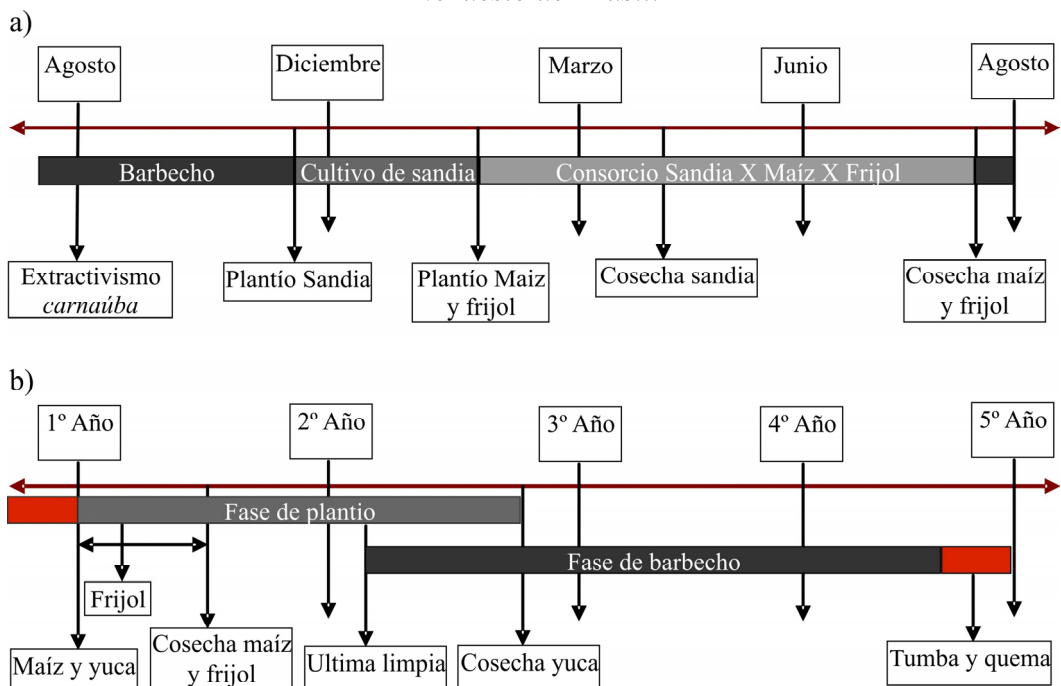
a)

Agosto
Diciembre
Marzo
Junio
Agosto

Barbecho
Cultivo de sandia
Consorcio Sandia X Maíz X Frijol

Extractivismo *carnaúba*
Plantío Sandia
Plantío Maiz y frijol
Cosecha sandia
Cosecha maíz y frijol

b)

1º Año
2º Año
3º Año
4º Año
5º Año

Fase de plantio
Fase de barbecho

Frijol
Maíz y yuca
Cosecha maíz y frijol
Ultima limpia
Cosecha yuca
Tumba y quema